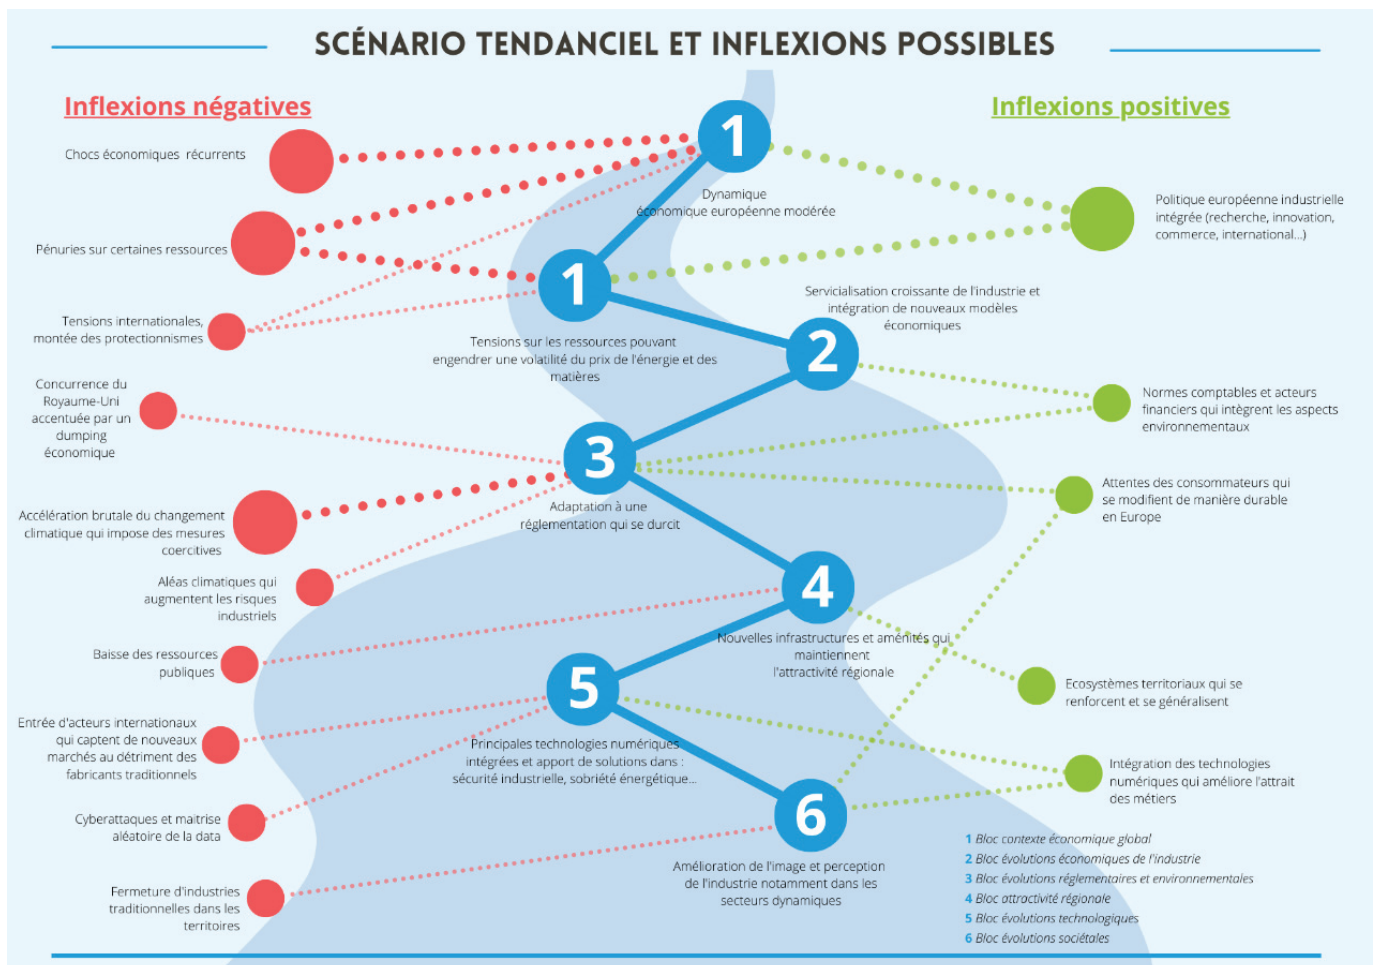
SCÉNARIO TENDANCIEL ET INFLEXIONS POSSIBLES

Inflexions négatives

Inflexions positives

Chocs économiques récurrents

Pénuries sur certaines ressources

Tensions internationales, montée des protectionnismes

Concurrence du Royaume-Uni accentuée par un dumping économique

Accélération brutale du changement climatique qui impose des mesures coercitives

Aléas climatiques qui augmentent les risques industriels

Baisse des ressources publiques

Entrée d'acteurs internationaux qui captent de nouveaux marchés au détriment des fabricants traditionnels

Cyberattaques et maitrise aléatoire de la data

Fermeture d'industries traditionnelles dans les territoires

1
Dynamique économique européenne modérée

1
Tensions sur les ressources pouvant engendrer une volatilité du prix de l'énergie et des matières

2
Servicialisation croissante de l'industrie et intégration de nouveaux modèles économiques

3
Adaptation à une réglementation qui se durcit

4
Nouvelles infrastructures et aménités qui maintiennent l'attractivité régionale

5
Principales technologies numériques intégrées et apport de solutions dans : sécurité industrielle, sobriété énergétique...

6
Amélioration de l'image et perception de l'industrie notamment dans les secteurs dynamiques

Politique européenne industrielle intégrée (recherche, innovation, commerce, international...)

Normes comptables et acteurs financiers qui intègrent les aspects environnementaux

Attentes des consommateurs qui se modifient de manière durable en Europe

Ecosystèmes territoriaux qui se renforcent et se généralisent

Intégration des technologies numériques qui améliore l'attrait des métiers

1 Bloc contexte économique global
2 Bloc évolutions économiques de l'industrie
3 Bloc évolutions réglementaires et environnementales
4 Bloc attractivité régionale
5 Bloc évolutions technologiques
6 Bloc évolutions sociétales